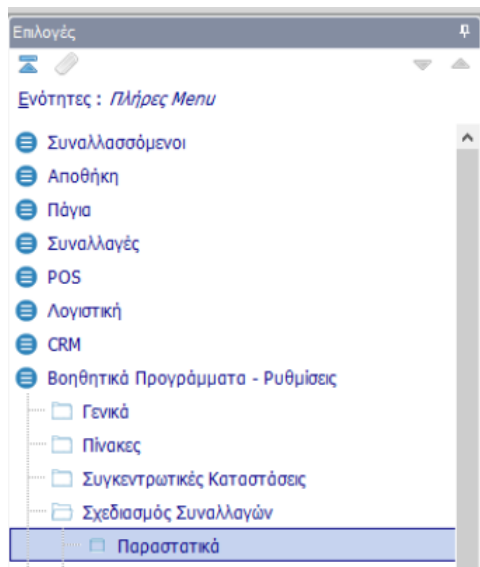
Επιλογές

Ενότητες : Πλήρες Menu

Συναλλασσόμενοι
Αποθήκη
Πάγια
Συναλλαγές
POS
Λογιστική
CRM
Βοηθητικά Προγράμματα - Ρυθμίσεις
Γενικά
Πίνακες
Συγκεντρωτικές Καταστάσεις
Σχεδιασμός Συναλλαγών
Παραστατικά